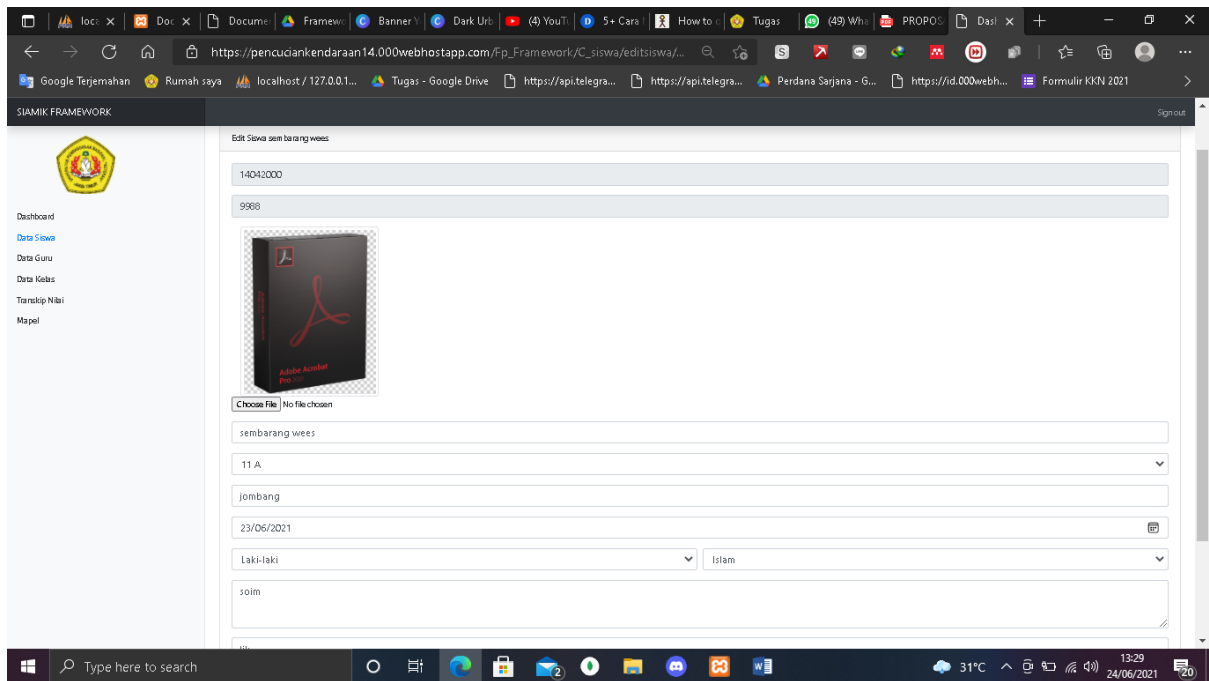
loca ×  Doc ×  Docume  Framew  Banner  Dark Urb  (4) YouT  5+ Cara  How to  Tugas  (49) Wha  PROPOS  Dash ×  +

https://pencuciankendaraan14.000webhostapp.com/Fp_Framework/C_siswa/editsiswa/...

Google Terjemahan  Rumah saya  localhost / 127.0.0.1...  Tugas - Google Drive  https://api.telegra...  https://api.telegra...  Perdana Sarjana - G...  https://id.000webh...  Formulir KKN 2021

SIAMIK FRAMEWORK

Sign out

Dashboard
Data Siswa
Data Guru
Data Kelas
Transkip Nilai
Mapel

Edit Siswa sembarang wees

14042000

9988

Adobe Acrobat Pro

Choose File No file chosen

sembarang wees

11 A

jombang

23/06/2021

Laki-laki

Islam

soim

Type here to search

31°C

13:29
24/06/2021

20